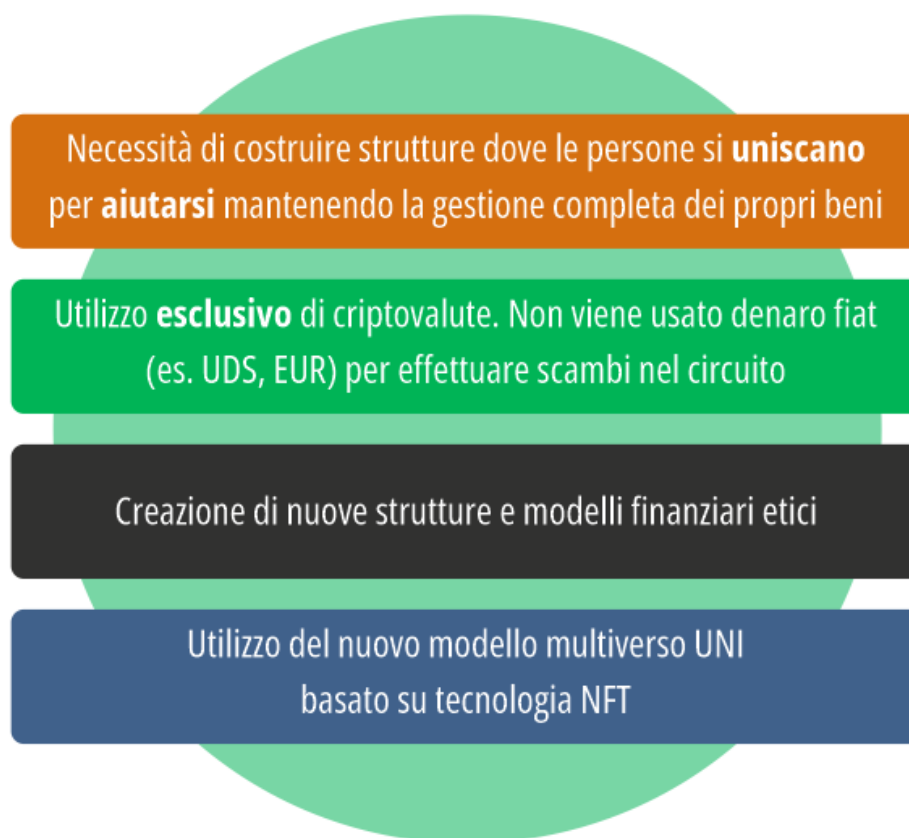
Necessità di costruire strutture dove le persone si uniscano per aiutarsi mantenendo la gestione completa dei propri beni

Utilizzo esclusivo di criptovalute. Non viene usato denaro fiat (es. UDS, EUR) per effettuare scambi nel circuito

Creazione di nuove strutture e modelli finanziari etici

Utilizzo del nuovo modello multiverso UNI basato su tecnologia NFT